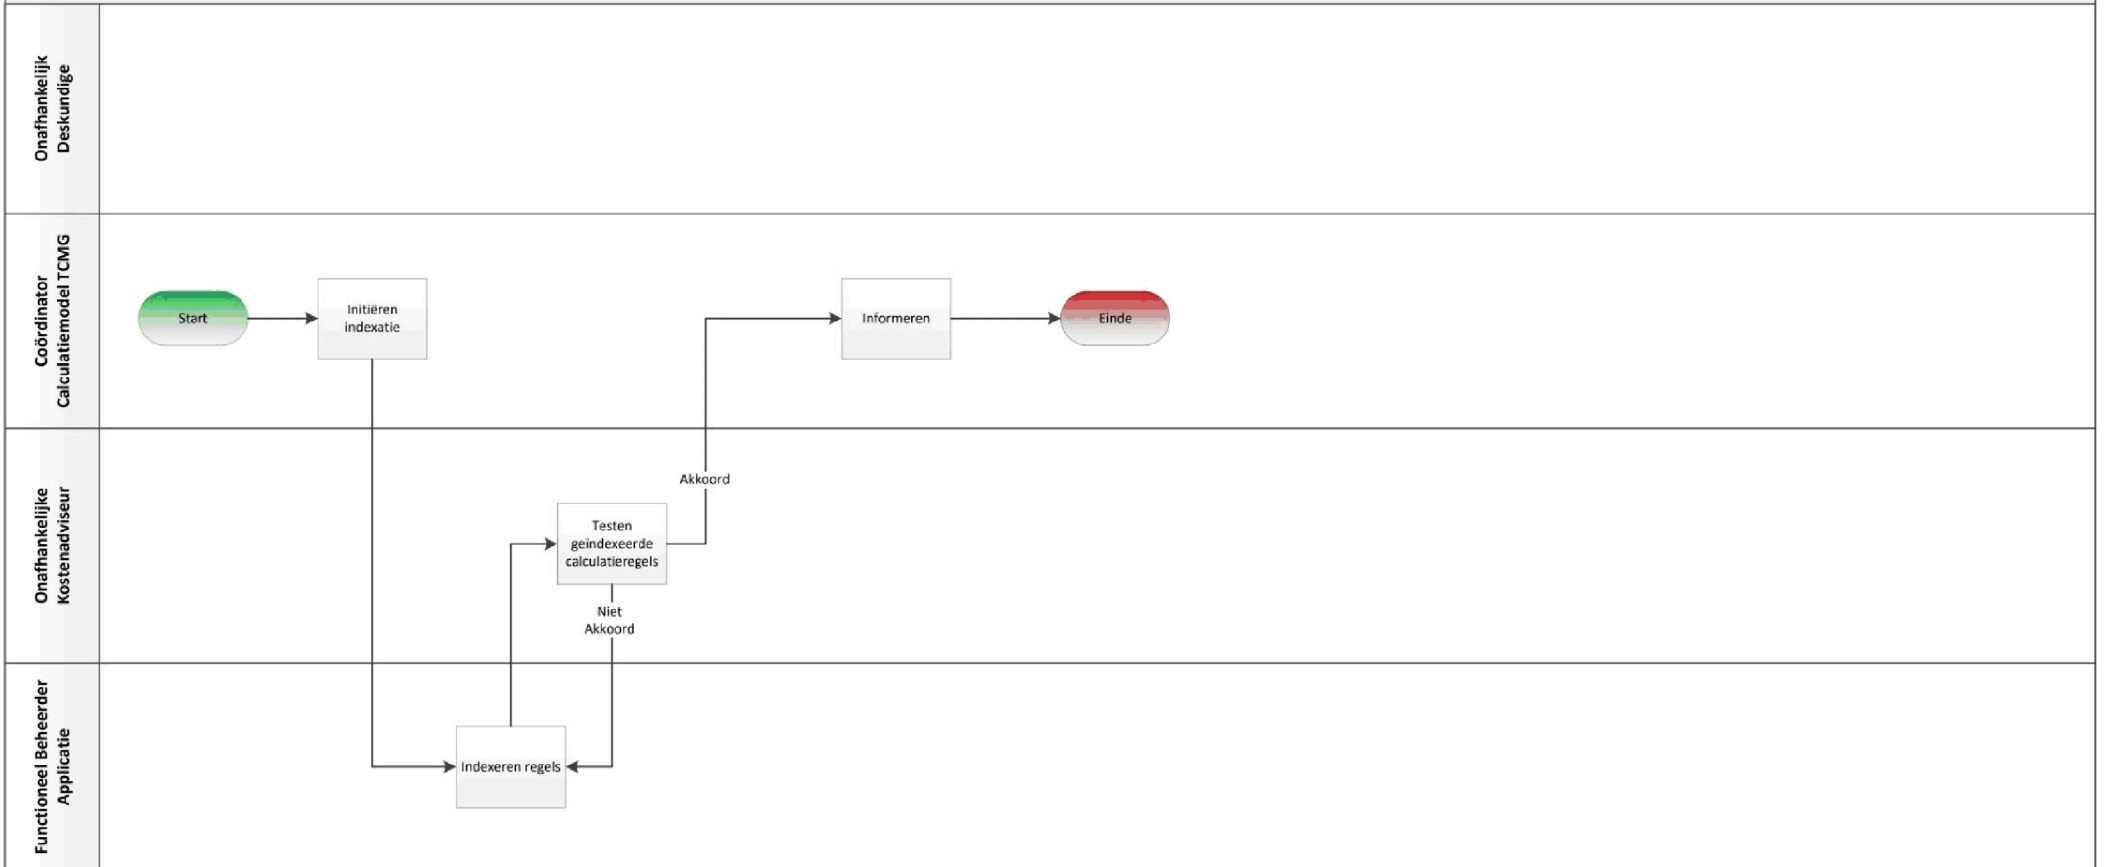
Onafhankelijk Deskundige

Coördinator Calculatiemodel TCMG

Start

Initiëren indexatie

Informeren

Einde

Onafhankelijke Kostenadviseur

Akkoord

Testen geïndexeerde calculatieregels

Niet Akkoord

Functioneel Beheerder Applicatie

Indexeren regels